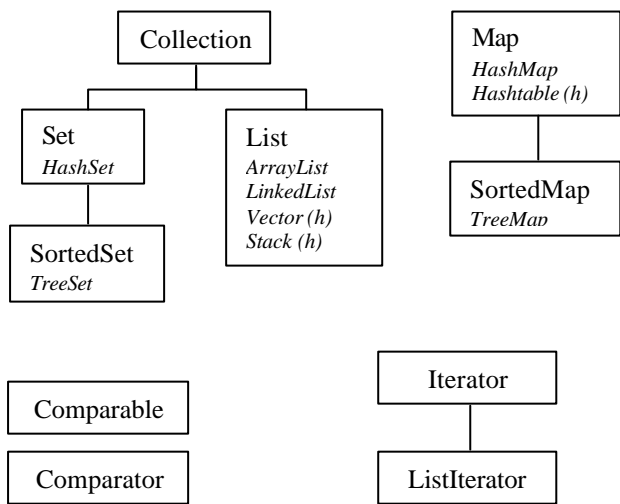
Collection

Set
*HashSet*

SortedSet
*TreeSet*

List
*ArrayList*
*LinkedList*
*Vector (h)*
*Stack (h)*

Map
*HashMap*
*Hashtable (h)*

SortedMap
*TreeMap*

Comparable

Comparator

Iterator

ListIterator